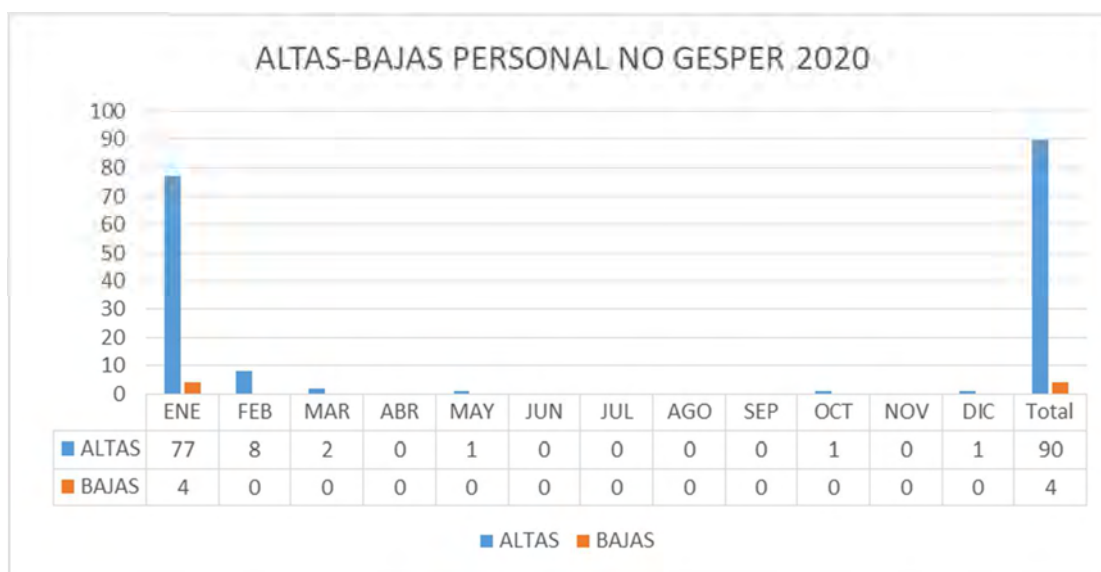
ALTAS-BAJAS PERSONAL NO GESPER 2020

100
90
80
70
60
50
40
30
20
10
0

| | ENE | FEB | MAR | ABR | MAY | JUN | JUL | AGO | SEP | OCT | NOV | DIC | Total |
|---|---|---|---|---|---|---|---|---|---|---|---|---|---|
| ALTAS | 77 | 8 | 2 | 0 | 1 | 0 | 0 | 0 | 0 | 1 | 0 | 1 | 90 |
| BAJAS | 4 | 0 | 0 | 0 | 0 | 0 | 0 | 0 | 0 | 0 | 0 | 0 | 4 |

ALTAS BAJAS